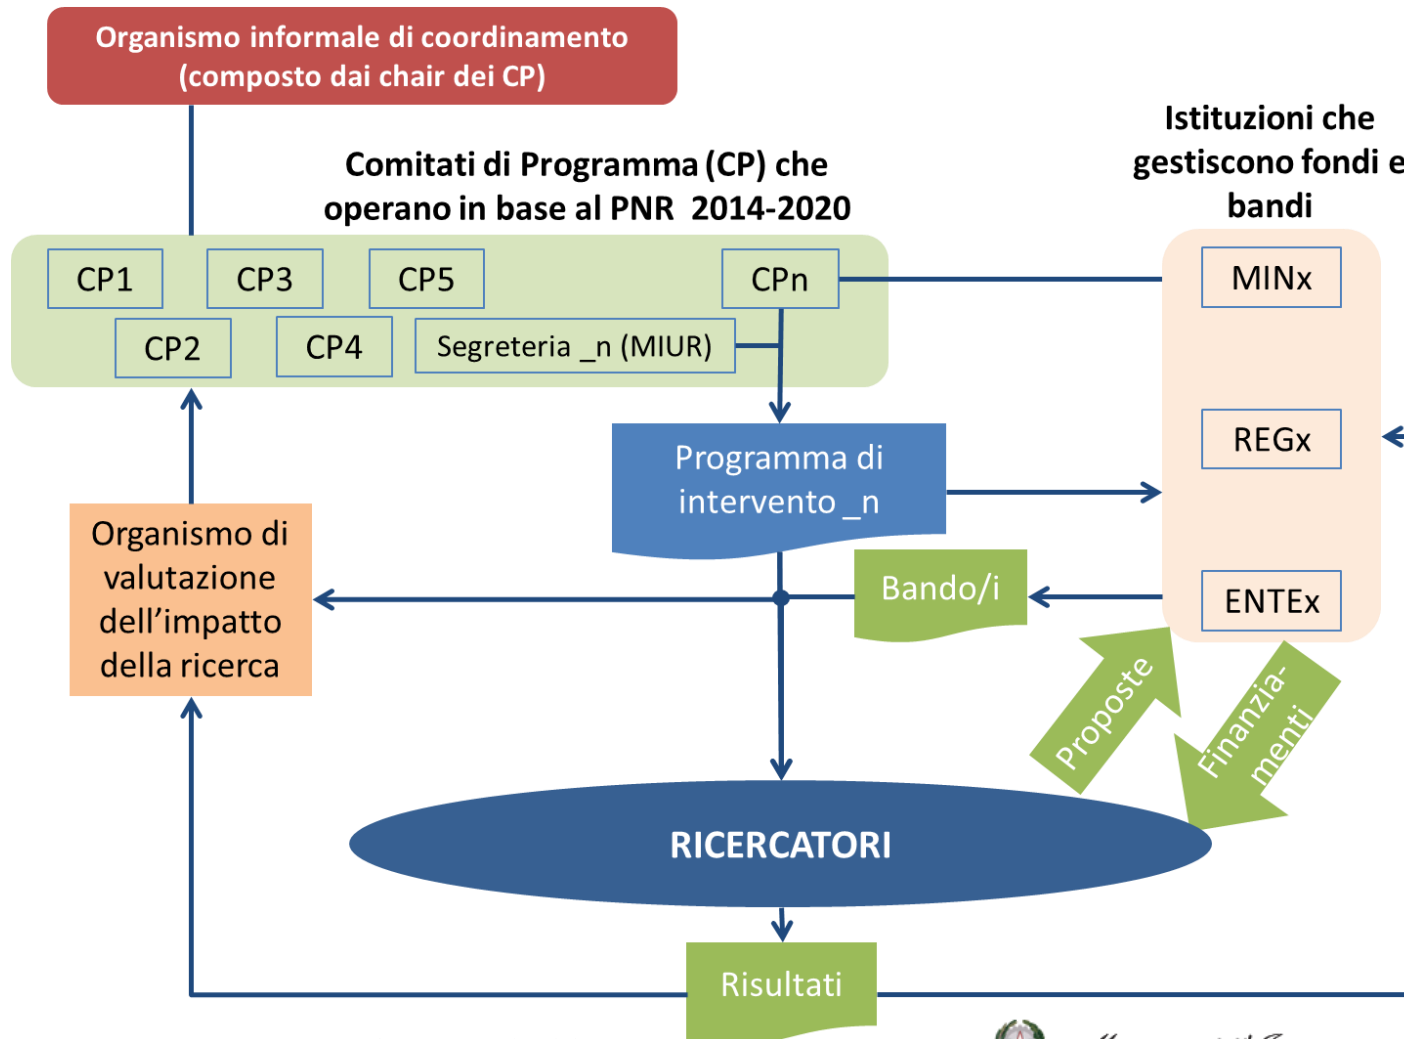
Organismo informale di coordinamento (composto dai chair dei CP)

Comitati di Programma (CP) che operano in base al PNR 2014-2020

Istituzioni che gestiscono fondi e bandi

CP1

CP3

CP5

CPn

CP2

CP4

Segreteria _n (MIUR)

MINx

REGx

ENTEx

Programma di intervento _n

Organismo di valutazione dell'impatto della ricerca

Bando/i

Proposte

Finanzia-menti

RICERCATORI

Risultati